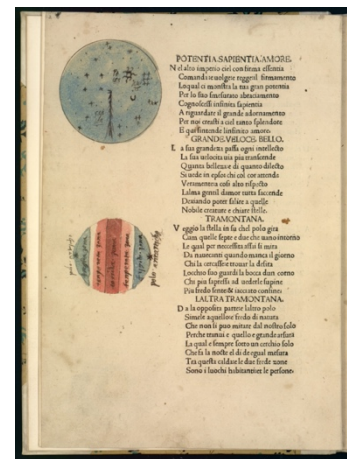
POTENTIA SAPIENTIA AMORE.
Nel alto imperio ciel con firma essentia
Comanda et uolgere reggesi firmamento
Loqual ci monstra la tua gran potentia
Per lo suo sinisurato abracciamento
Cognoscesi infinita sapientia
A riguardare il grande adornamento
Per noi creati a ciel tanta splendore
E quessi mente linfinito amore.
GRANDE. VELOCE. BELLO.
La sua grandeza passa ogni intellecto
La sua uelocita nia pia transcende
Quanta bellezza di quanto dilecto
Si uede in epsio chi col cor attende
Veramente a cosi alto aspecto
Lalma gentil damor tutta saccende
Desiando poter salire a quelle
Nobile cittade e chiare stelle.
TRAMONTANA.
Veggio la stella in sa chel polo gira
Cum quelle septe e due che uano intorno
Le quali per necessita essa li mira
Da nauicanti quando manca il giorno
Chi la cercasse trouar la desira
Louchio suo guardi la bocca dun corno
Chi piu sapesse ad andarle sapire
Piu stroso sense di taccare confini
LALTRA TRAMONTANA.
Da la opposita parte laltro polo
Simele aquello e sendo di natura
Che non si puo mirare dal nostro solo
Perche manca e quello e grande arsura
La qual e sempre sotto un cerchio solo
Che fa la nocte al di de egual mesura
Tra questa caldase le due fredde zone
Sono i luochi habitanti le persone.

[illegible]
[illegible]
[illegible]